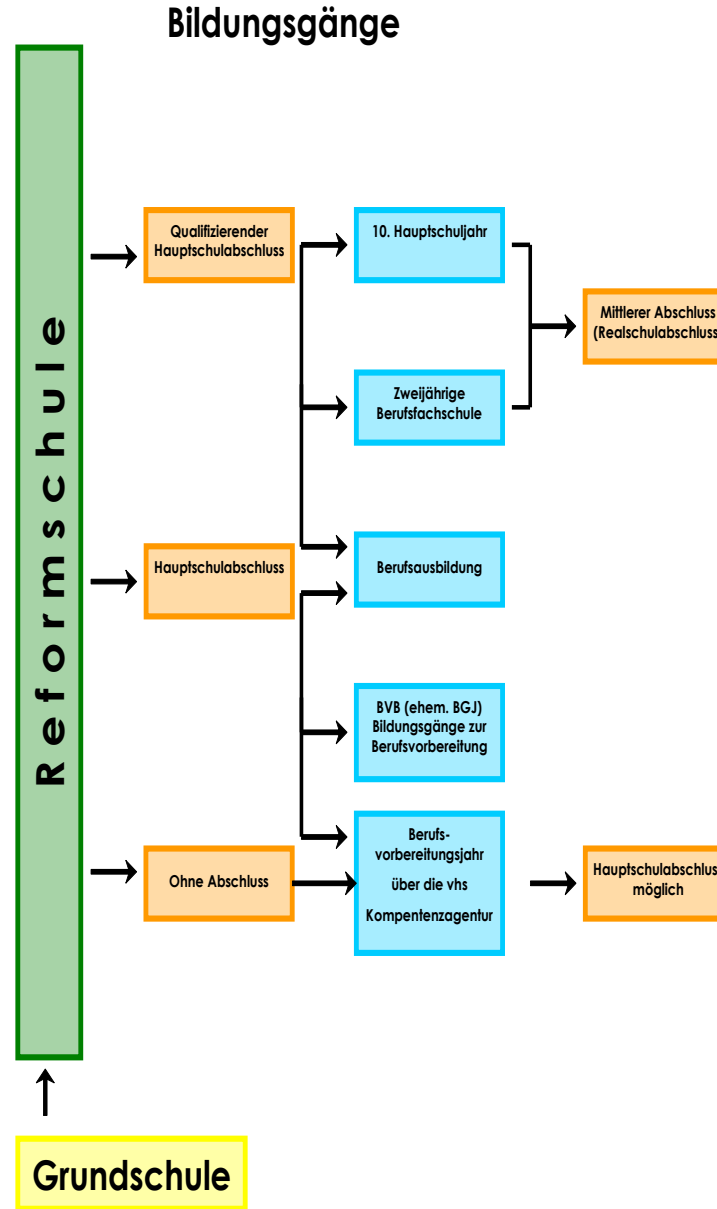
Bildungsgänge

Reformschule

Qualifizierender Hauptschulabschluss

10. Hauptschuljahr

Mittlerer Abschluss (Realschulabschluss

Zweijährige Berufsfachschule

Hauptschulabschluss

Berufsausbildung

BVB (ehem. BGJ) Bildungsgänge zur Berufsvorbereitung

Ohne Abschluss

Berufsvorbereitungsjahr über die vhs Kompentenzagentur

Hauptschulabschlus möglich

Grundschule